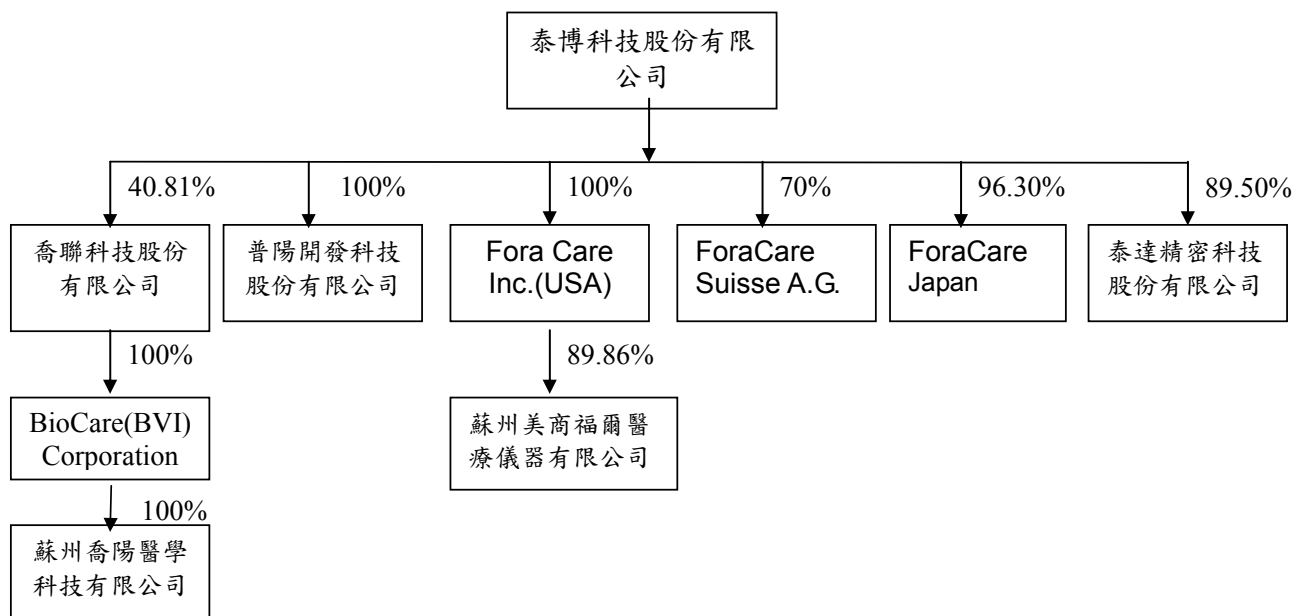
泰博科技股份有限公司

40.81%
喬聯科技股份有限公司

100%
BioCare(BVI) Corporation

100%
蘇州喬陽醫學科技有限公司

100%
普陽開發科技股份有限公司

100%
Fora Care Inc.(USA)

89.86%
蘇州美商福爾醫療儀器有限公司

70%
ForaCare Suisse A.G.

96.30%
ForaCare Japan

89.50%
泰達精密科技股份有限公司